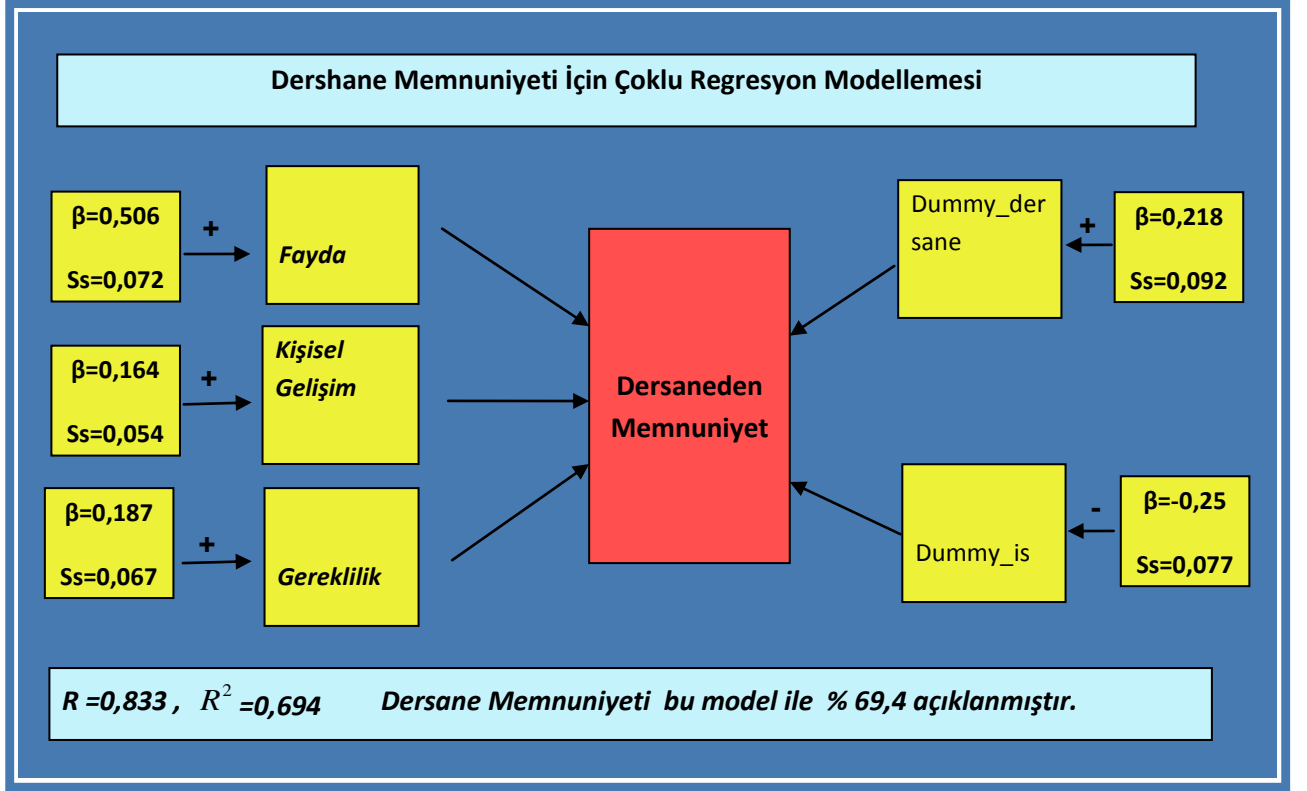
Dershane Memnuniyeti İçin Çoklu Regresyon Modellemesi

β=0,506

Ss=0,072

+

Fayda

β=0,164

Ss=0,054

+

Kişisel Gelişim

β=0,187

Ss=0,067

+

Gereklilik

Dersaneden Memnuniyet

Dummy_dersane

+

β=0,218

Ss=0,092

Dummy_is

-

β=-0,25

Ss=0,077

R =0,833 , $R^2$ =0,694 Dersane Memnuniyeti bu model ile % 69,4 açıklanmıştır.